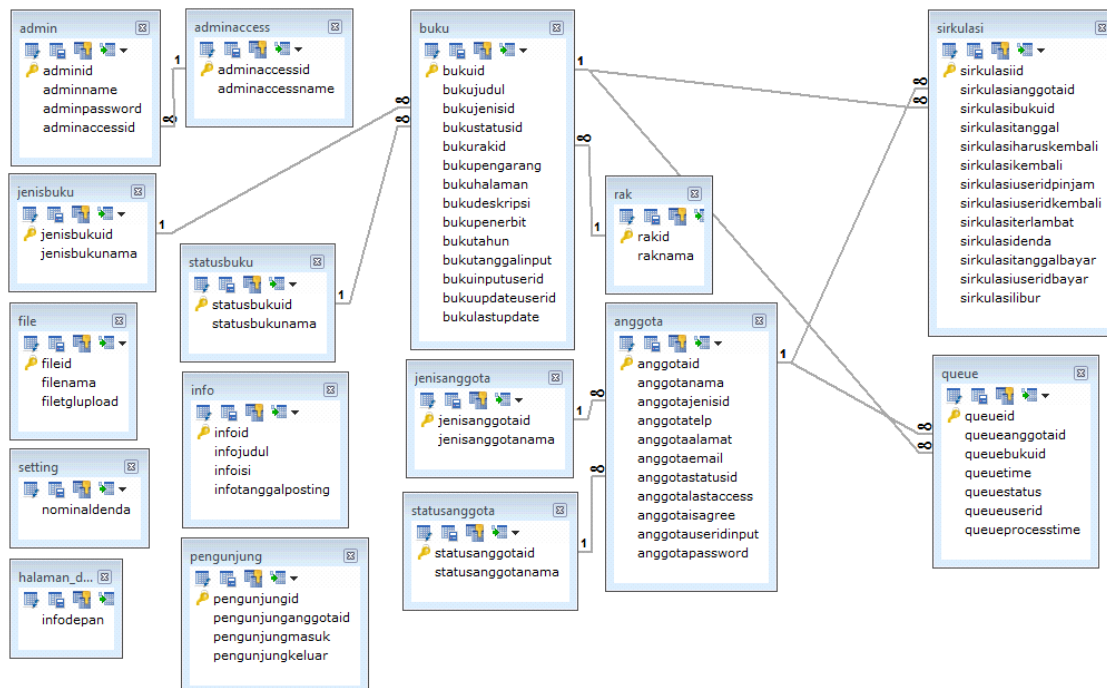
admin
adminid
adminname
adminpassword
adminaccessid

adminaccess
adminaccessid
adminaccessname

buku
bukuid
bukujudul
bukujenisid
bukustatusid
bukurakid
bukupengarang
bukuhalaman
bukudeskripsi
bukupenerbit
bukutahun
bukutanggalinput
bukuinputuserid
bukuupdateuserid
bukulastupdate

sirkulasi
sirkulasiid
sirkulasianggotaid
sirkulasibukuid
sirkulasitanggal
sirkulasiharuskembali
sirkulasikembali
sirkulasiuseridpinjam
sirkulasiuseridkembali
sirkulasiterlambat
sirkulasidenda
sirkulasitanggalbayar
sirkulasiuseridbayar
sirkulasilibur

jenisbuku
jenisbukuid
jenisbukunama

statusbuku
statusbukuid
statusbukunama

rak
rakid
raknama

file
fileid
filenama
filetglupload

info
infoid
infojudul
infoisi
infotanggalposting

jenisanggota
jenisanggotaid
jenisanggotanama

anggota
anggotaid
anggotanama
anggotajenisid
anggotatelp
anggotaalamat
anggotaemail
anggotastatusid
anggotalastaccess
anggotaisagree
anggotauseridinput
anggotapassword

queue
queueid
queueanggotaid
queuebukuid
queuetime
queuestatus
queueuserid
queueprocesstime

setting
nominaldenda

statusanggota
statusanggotaid
statusanggotanama

halaman_d...
infodepan

pengunjung
pengunjungid
pengunjunganggotaid
pengunjungmasuk
pengunjungkeluar

1 ∞ 1 ∞ 1 ∞ 1 ∞ 1 ∞ 1 ∞ 1 ∞ 1 ∞ ∞